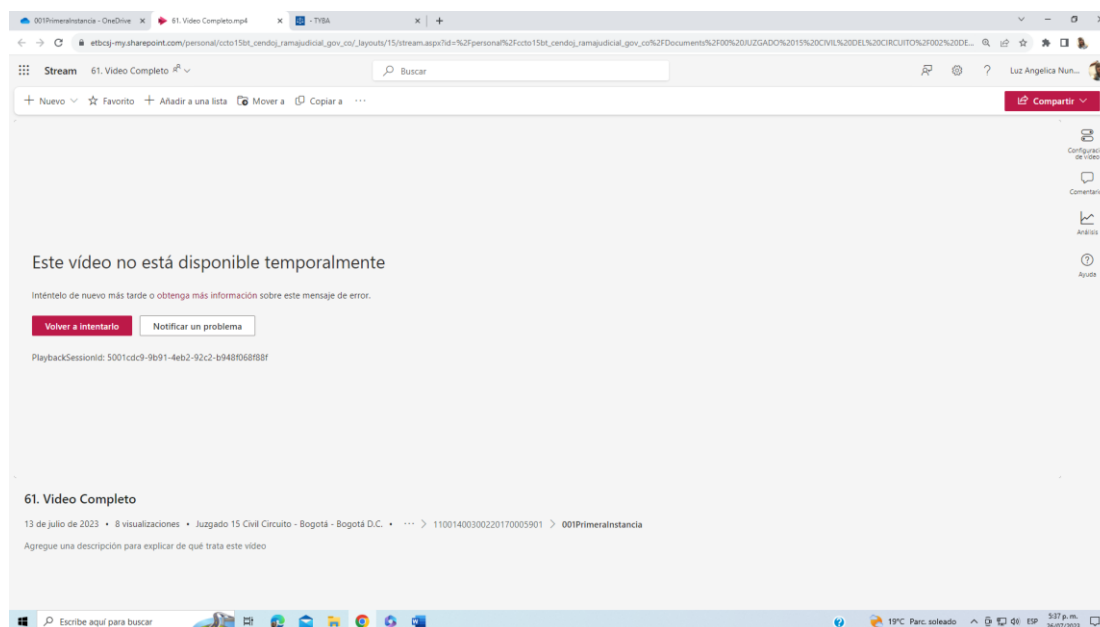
001PrimeraInstancia - OneDrive × 61. Video Completo.mp4 × - TYBA × +

etbcsj-my.sharepoint.com/personal/ccto15bt_cendoj_ramajudicial_gov_co/_layouts/15/stream.aspx?id=%2Fpersonal%2Fccto15bt_cendoj_ramajudicial_gov_co%2FDocuments%2F00%20JUZGADO%2015%20CIVIL%20DEL%20CIRCUITO%2F002%20DE...

Stream 61. Video Completo

Buscar

Luz Angelica Nun...

+ Nuevo ☆ Favorito + Añadir a una lista Mover a Copiar a ···

Compartir

Configuración de vídeo

Comentarios

Análisis

Ayuda

Este vídeo no está disponible temporalmente

Inténtelo de nuevo más tarde o obtenga más información sobre este mensaje de error.

Volver a intentarlo Notificar un problema

PlaybackSessionId: 5001cdc9-9b91-4eb2-92c2-b948f068f88f

61. Video Completo

13 de julio de 2023 • 8 visualizaciones • Juzgado 15 Civil Circuito - Bogotá - Bogotá D.C. • ··· > 11001400300220170005901 > 001PrimeraInstancia

Agregue una descripción para explicar de qué trata este vídeo

Escribe aquí para buscar

19°C Parc. soleado ESP 5:37 p. m. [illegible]